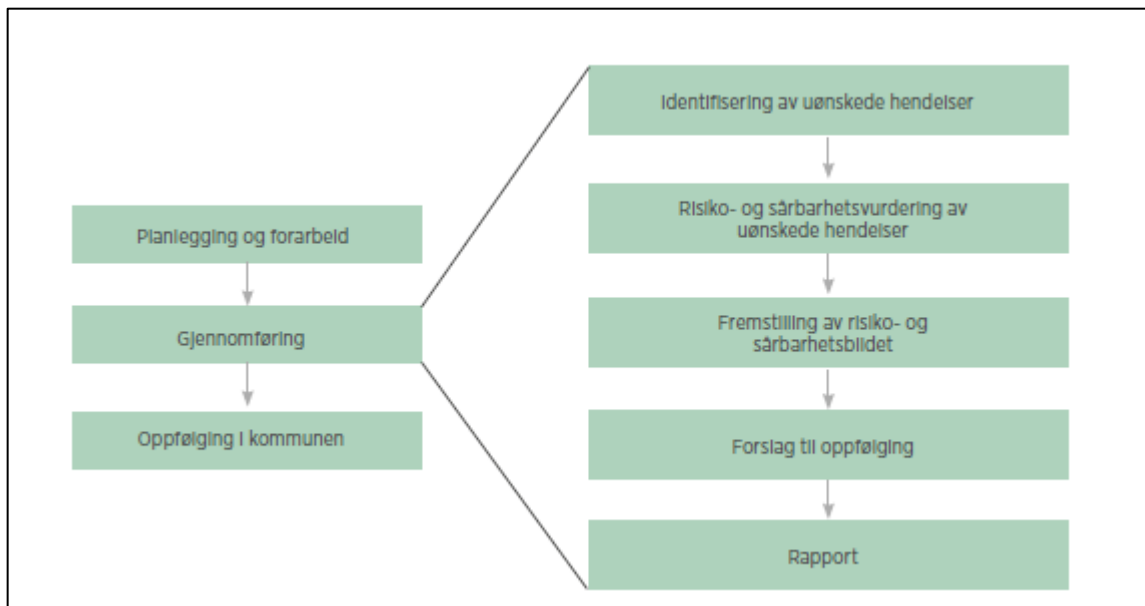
Planlegging og forarbeid

Gjennomføring

Oppfølging i kommunen

Identifisering av uønskede hendelser

Risiko- og sårbarhetsvurdering av uønskede hendelser

Fremstilling av risiko- og sårbarhetsbildet

Forslag til oppfølging

Rapport